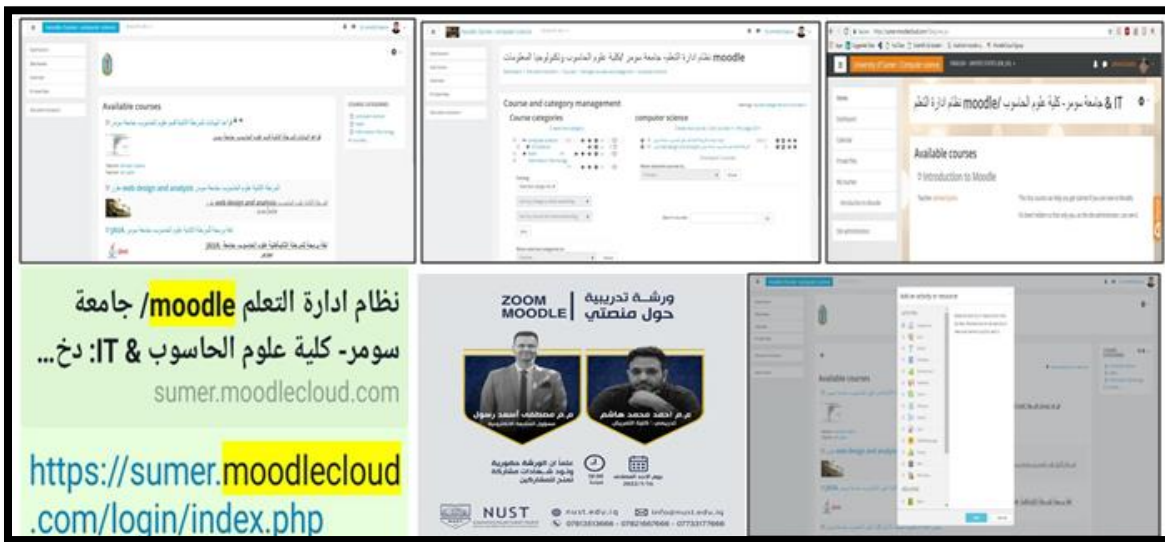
Available courses

moodle نظام ادارة التعلم- جامعة سومر /كلية علوم الحاسوب وتكنولوجيا المعلومات

Course and category management

Course categories

computer science

IT & جامعة سومر- كلية علوم الحاسوب /moodle نظام ادارة التعلم

Available courses

Introduction to Moodle

web design and analysis

JAVA

نظام ادارة التعلم moodle/ جامعة سومر- كلية علوم الحاسوب & IT: دخ...

sumer.moodlecloud.com

https://sumer.moodlecloud.com/login/index.php

ورشة تدريبية حول منصتي

ZOOM MOODLE

م.م مصطفى اسعد رسول

م.م احمد محمد هاشم

NUST

nust.edu.iq

info@nust.edu.iq

Available courses